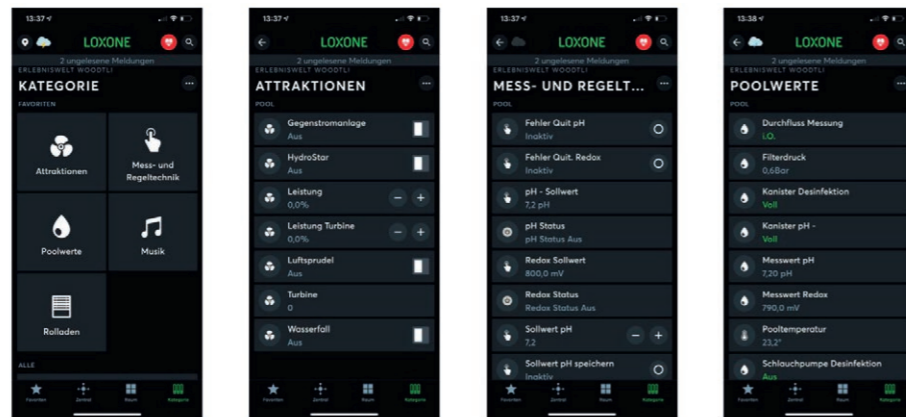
13:37

LOXONE

2 ungelesene Meldungen

ERLEBNISWELT WOODTLI

KATEGORIE

FAVORITEN

Attraktionen

Mess- und Regeltechnik

Poolwerte

Musik

Rolladen

ALLE

Favoriten Zentral Raum Kategorie

13:37

LOXONE

2 ungelesene Meldungen

ERLEBNISWELT WOODTLI

ATTRAKTIONEN

POOL

Gegenstromanlage
Aus

HydroStar
Aus

Leistung
0,0%

Leistung Turbine
0,0%

Luftsprudel
Aus

Turbine
0

Wasserfall
Aus

Favoriten Zentral Raum Kategorie

13:37

LOXONE

2 ungelesene Meldungen

ERLEBNISWELT WOODTLI

MESS- UND REGELT...

POOL

Fehler Quit pH
Inaktiv

Fehler Quit. Redox
Inaktiv

pH - Sollwert
7,2 pH

pH Status
pH Status Aus

Redox Sollwert
800,0 mV

Redox Status
Redox Status Aus

Sollwert pH
7,2

Sollwert pH speichern
Inaktiv

Favoriten Zentral Raum Kategorie

13:38

LOXONE

2 ungelesene Meldungen

ERLEBNISWELT WOODTLI

POOLWERTE

POOL

Durchfluss Messung
I.O.

Filterdruck
0,6Bar

Konister Desinfektion
Voll

Konister pH -
Voll

Messwert pH
7,20 pH

Messwert Redox
790,0 mV

Pooltemperatur
23,2°

Schlauchpumpe Desinfektion
Aus

Favoriten Zentral Raum Kategorie